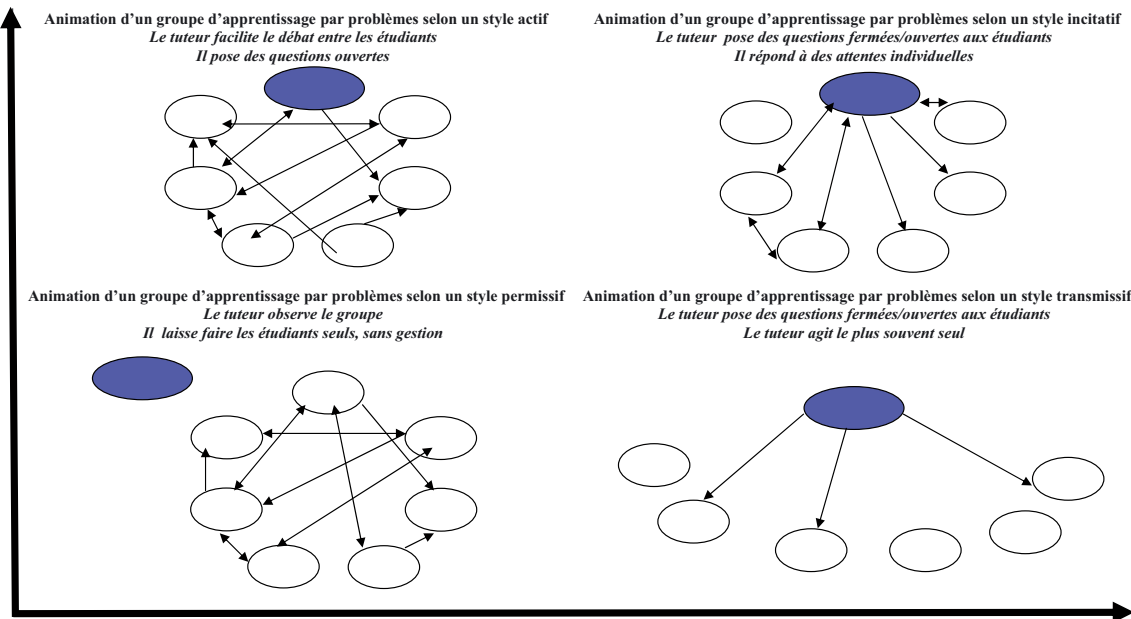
Animation d'un groupe d'apprentissage par problèmes selon un style actif
Le tuteur facilite le débat entre les étudiants
Il pose des questions ouvertes

Animation d'un groupe d'apprentissage par problèmes selon un style incitatif
Le tuteur pose des questions fermées/ouvertes aux étudiants
Il répond à des attentes individuelles

Animation d'un groupe d'apprentissage par problèmes selon un style permissif
Le tuteur observe le groupe
Il laisse faire les étudiants seuls, sans gestion

Animation d'un groupe d'apprentissage par problèmes selon un style transmissif
Le tuteur pose des questions fermées/ouvertes aux étudiants
Le tuteur agit le plus souvent seul